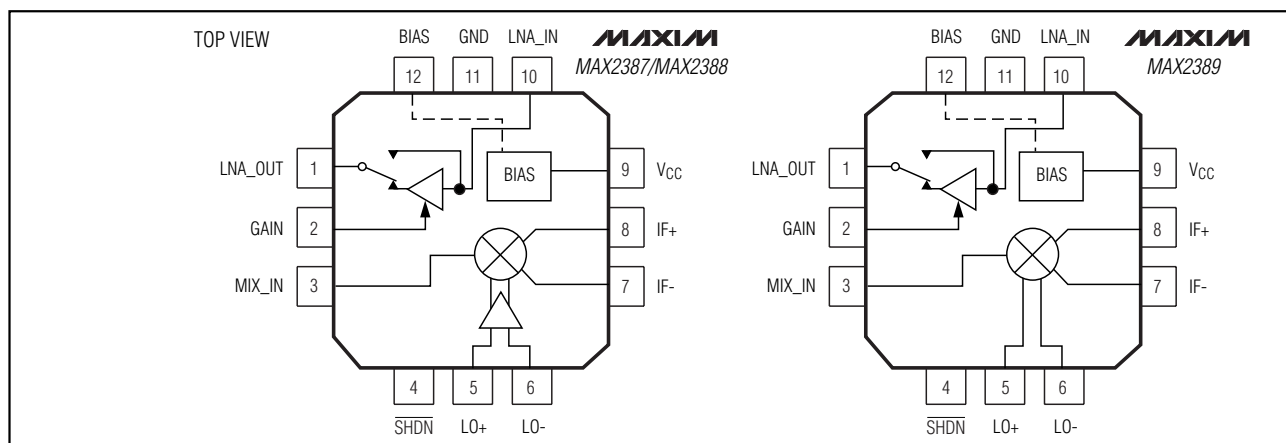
TOP VIEW

BIAS GND LNA_IN

12 11 10

MAXIM
MAX2387/MAX2388

LNA_OUT 1
GAIN 2
MIX_IN 3

BIAS

9 $V_{CC}$
8 IF+
7 IF-

4 5 6
$\overline{SHDN}$ LO+ LO-

BIAS GND LNA_IN

12 11 10

MAXIM
MAX2389

LNA_OUT 1
GAIN 2
MIX_IN 3

BIAS

9 $V_{CC}$
8 IF+
7 IF-

4 5 6
$\overline{SHDN}$ LO+ LO-